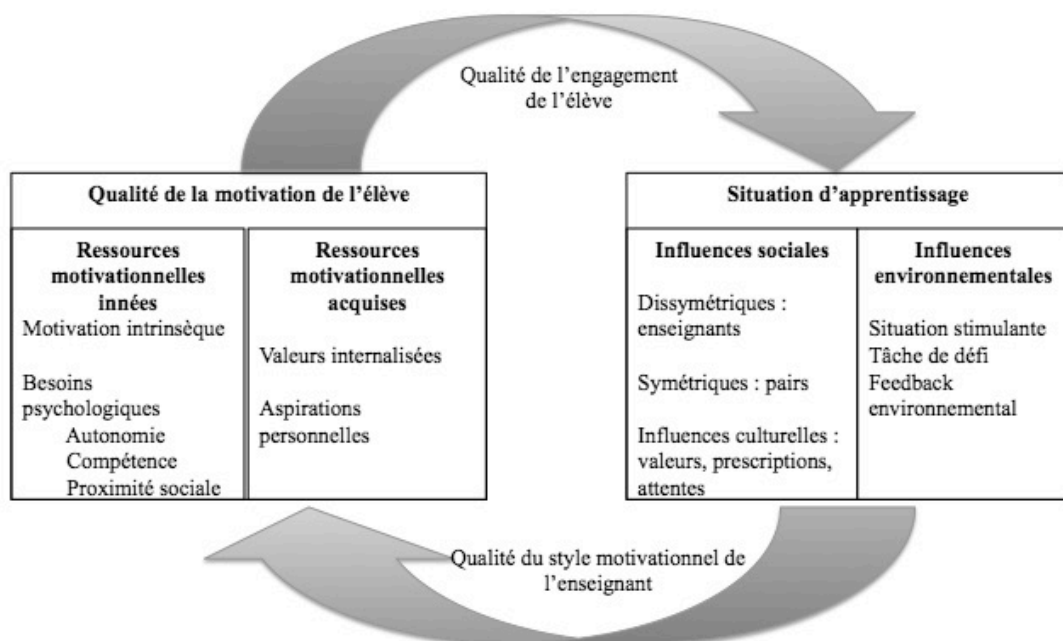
Qualité de l'engagement de l'élève

Qualité de la motivation de l'élève

| Ressources motivationnelles innées | Ressources motivationnelles acquises |
|---|---|
| Motivation intrinsèque<br><br>Besoins psychologiques<br>Autonomie<br>Compétence<br>Proximité sociale | Valeurs internalisées<br><br>Aspirations personnelles |

Situation d'apprentissage

| Influences sociales | Influences environnementales |
|---|---|
| Dissymétriques : enseignants<br><br>Symétriques : pairs<br><br>Influences culturelles : valeurs, prescriptions, attentes | Situation stimulante<br>Tâche de défi<br>Feedback environnemental |

Qualité du style motivationnel de l'enseignant